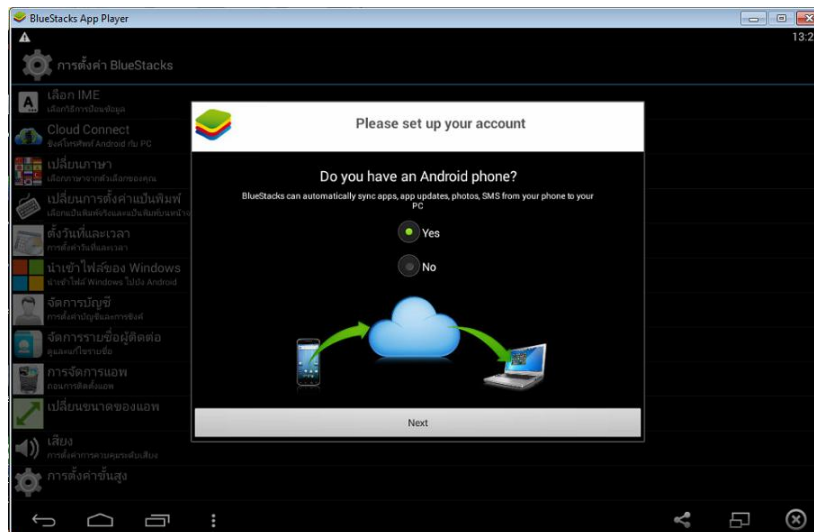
BlueStacks App Player

13:2

การตั้งค่า BlueStacks

เลือก IME
เลือกวิธีการป้อนข้อมูล

Cloud Connect
ซิงค์โทรศัพท์ Android กับ PC

เปลี่ยนภาษา
เลือกภาษาจากตัวเลือกของคุณ

เปลี่ยนการตั้งค่าแป้นพิมพ์
เลือกแป้นพิมพ์จริงและแป้นพิมพ์บนหน้าจอ

ตั้งวันที่และเวลา
การตั้งค่าวันที่และเวลา

นำเข้าไฟล์ของ Windows
นำเข้าไฟล์ Windows ไปยัง Android

จัดการบัญชี
การตั้งค่าบัญชีและการซิงค์

จัดการรายชื่อผู้ติดต่อ
ดูและแก้ไขรายชื่อ

การจัดการแอพ
ถอนการติดตั้งแอพ

เปลี่ยนขนาดของแอพ

เสียง
การตั้งค่าการควบคุมระดับเสียง

การตั้งค่าขั้นสูง

Please set up your account

Do you have an Android phone?

BlueStacks can automatically sync apps, app updates, photos, SMS from your phone to your PC

Yes

No

Next